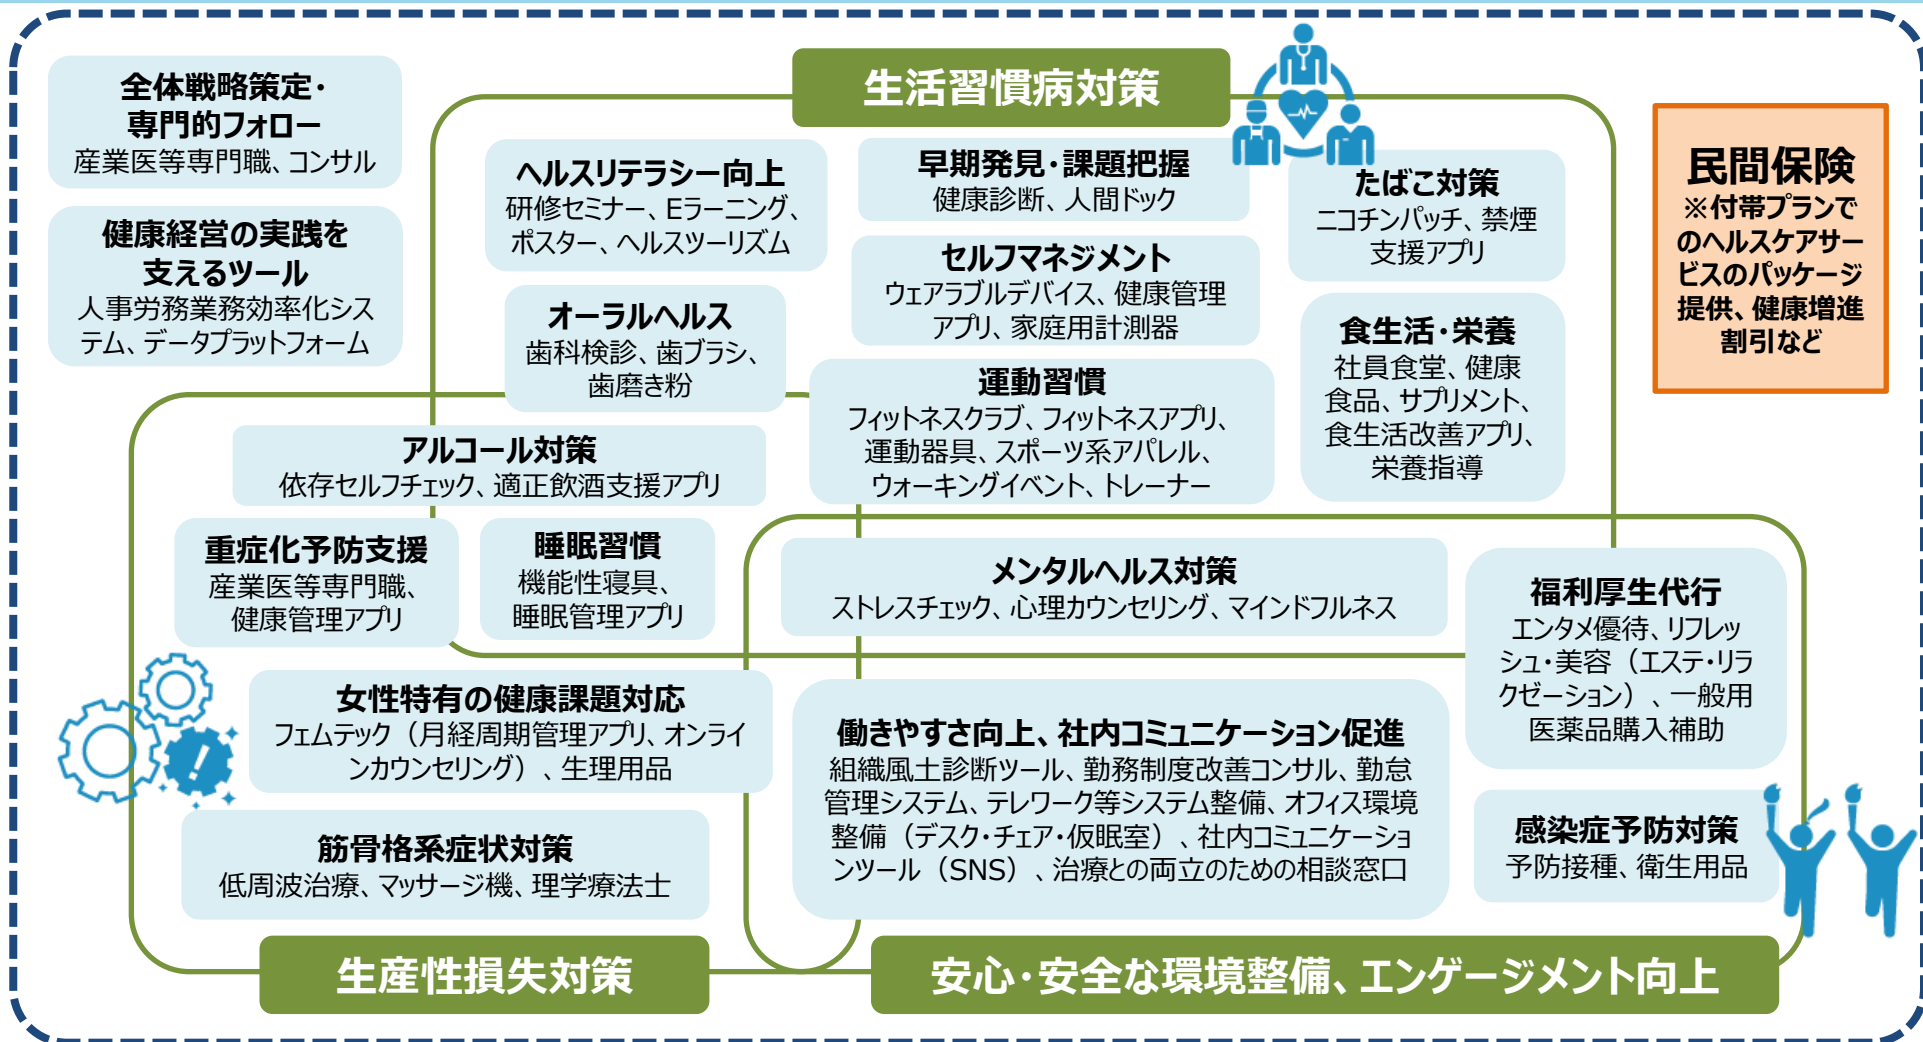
全体戦略策定・
専門的フォロー
産業医等専門職、コンサル

健康経営の実践を
支えるツール
人事労務業務効率化システム、データプラットフォーム

生活習慣病対策

ヘルスリテラシー向上
研修セミナー、Eラーニング、ポスター、ヘルスツーリズム

早期発見・課題把握
健康診断、人間ドック

たばこ対策
ニコチンパッチ、禁煙支援アプリ

民間保険
※付帯プランでのヘルスケアサービスのパッケージ提供、健康増進割引など

セルフマネジメント
ウェアラブルデバイス、健康管理アプリ、家庭用計測器

オーラルヘルス
歯科検診、歯ブラシ、歯磨き粉

食生活・栄養
社員食堂、健康食品、サプリメント、食生活改善アプリ、栄養指導

運動習慣
フィットネスクラブ、フィットネスアプリ、運動器具、スポーツ系アパレル、ウォーキングイベント、トレーナー

アルコール対策
依存セルフチェック、適正飲酒支援アプリ

重症化予防支援
産業医等専門職、健康管理アプリ

睡眠習慣
機能性寝具、睡眠管理アプリ

メンタルヘルス対策
ストレスチェック、心理カウンセリング、マインドフルネス

福利厚生代行
エンタメ優待、リフレッシュ・美容（エステ・リラクゼーション）、一般用医薬品購入補助

女性特有の健康課題対応
フェムテック（月経周期管理アプリ、オンラインカウンセリング）、生理用品

働きやすさ向上、社内コミュニケーション促進
組織風土診断ツール、勤務制度改善コンサル、勤怠管理システム、テレワーク等システム整備、オフィス環境整備（デスク・チェア・仮眠室）、社内コミュニケーションツール（SNS）、治療との両立のための相談窓口

感染症予防対策
予防接種、衛生用品

筋骨格系症状対策
低周波治療、マッサージ機、理学療法士

生産性損失対策

安心・安全な環境整備、エンゲージメント向上